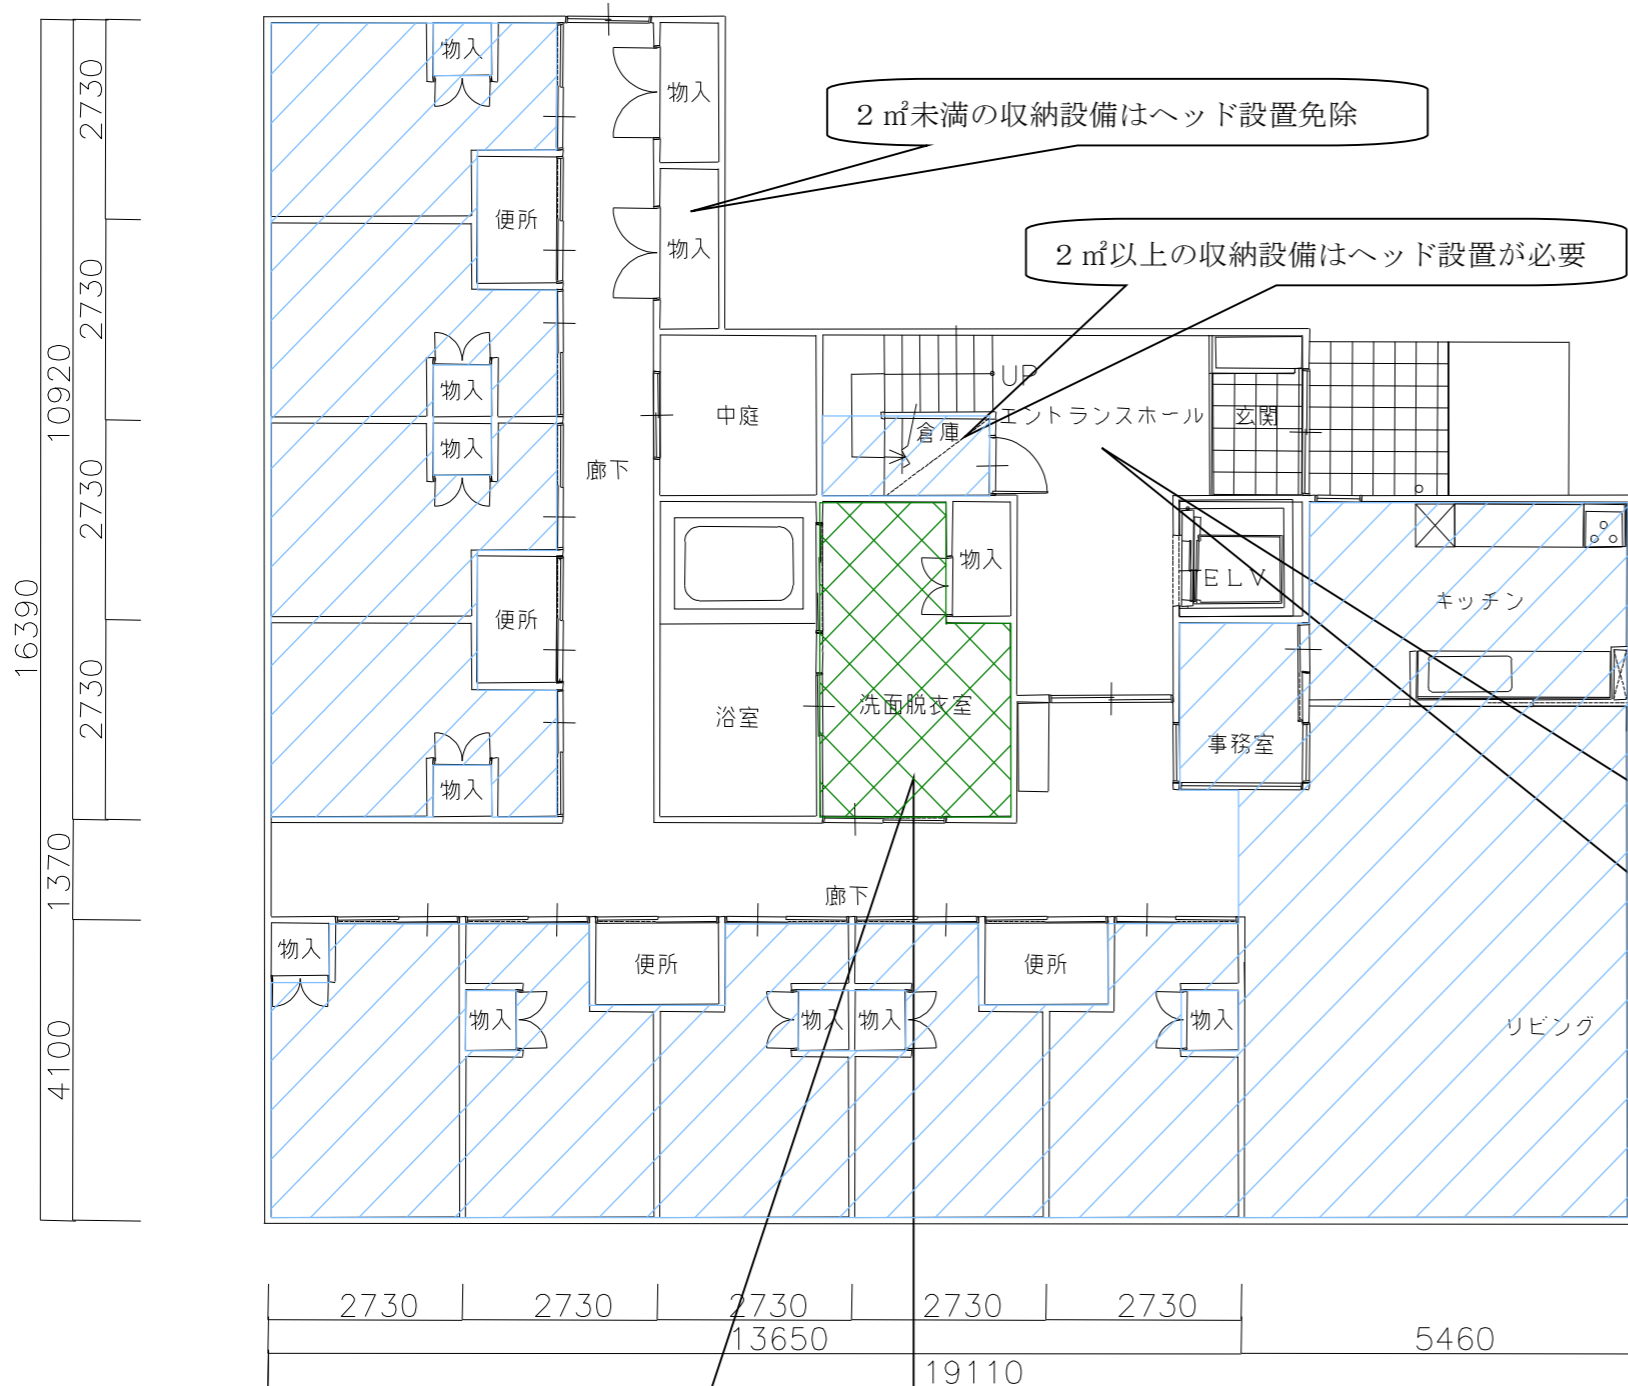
2 ㎡未満の収納設備はヘッド設置免除

2 ㎡以上の収納設備はヘッド設置が必要

16390
10920
2730
2730
2730
2730
1370
4100

物入
物入
物入
便所
物入
物入
物入
便所
物入
廊下
中庭
UP
倉庫
エントランスホール
玄関
物入
ELV
キッチン
浴室
洗面脱衣室
事務室
廊下
物入
便所
物入
物入
物入
便所
物入
リビング

2730
2730
2730
2730
2730
13650
5460
19110